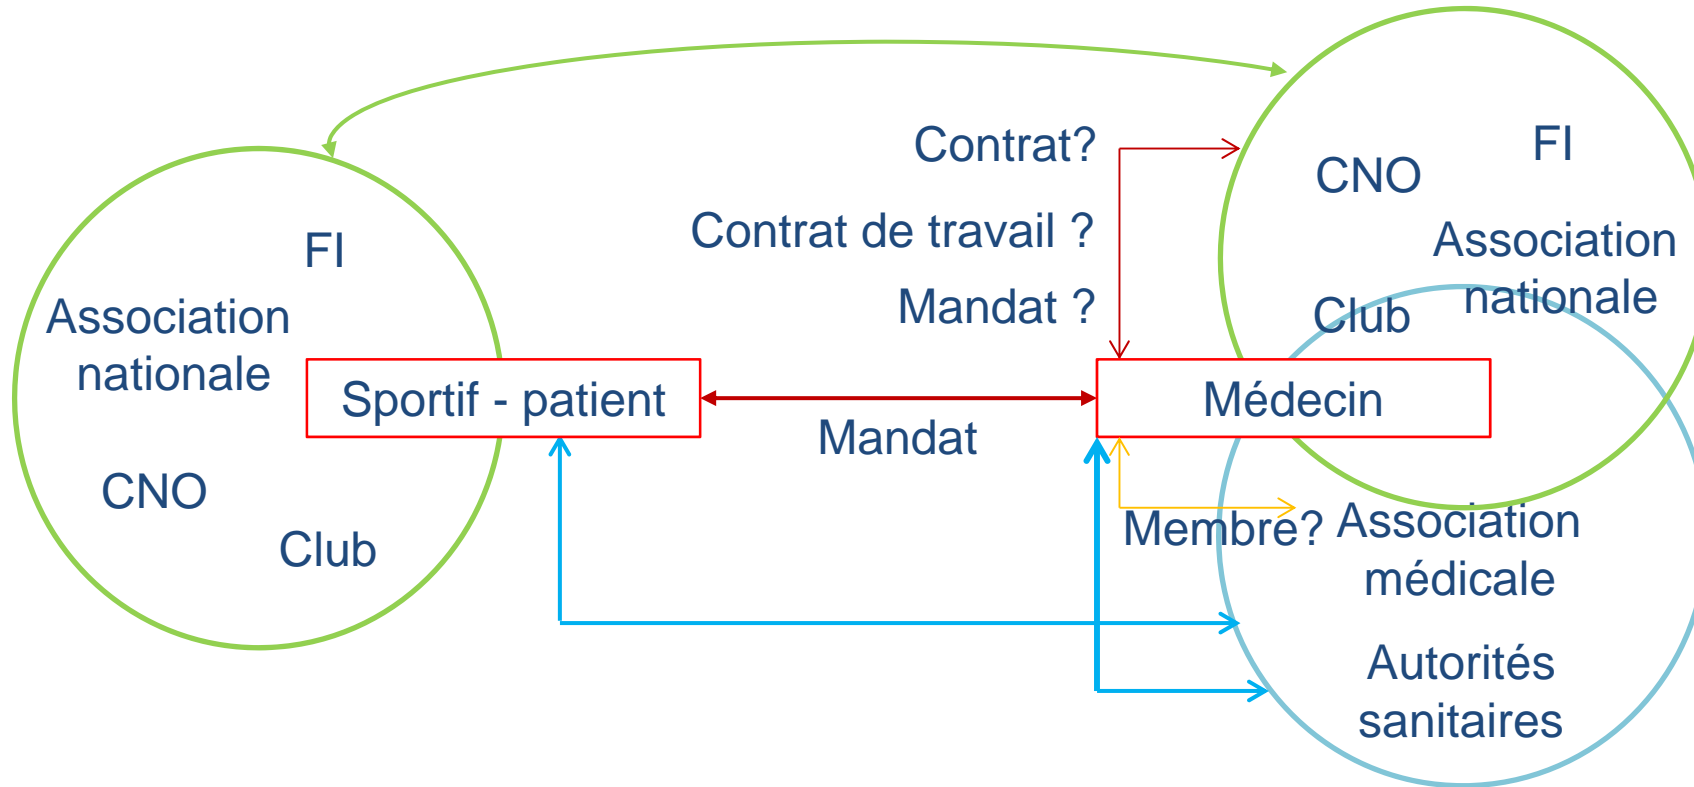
FI

Association nationale

CNO

Club

Sportif - patient

Contrat?

Contrat de travail ?

Mandat ?

Mandat

Médecin

CNO

FI

Association nationale

Club

Membre?

Association médicale

Autorités sanitaires